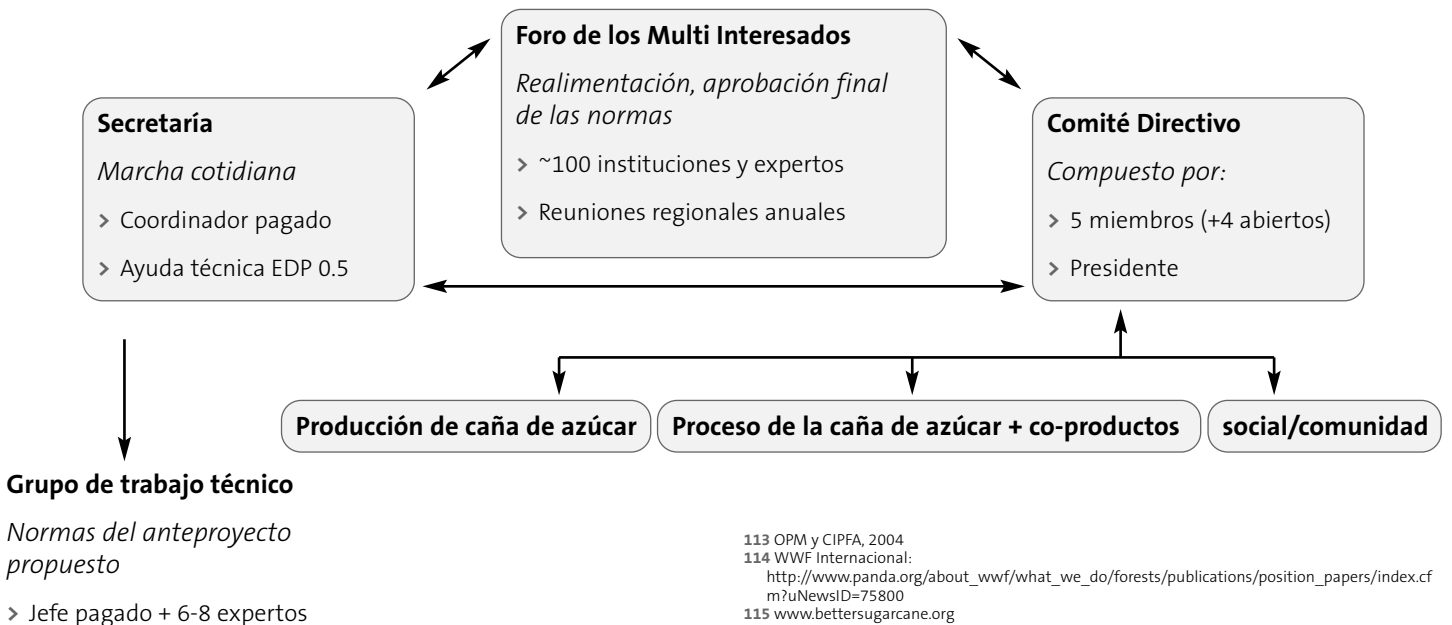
**Foro de los Multi Interesados**

*Realimentación, aprobación final de las normas*

> ~100 instituciones y expertos

> Reuniones regionales anuales

**Secretaría**

*Marcha cotidiana*

> Coordinador pagado

> Ayuda técnica EDP 0.5

**Comité Directivo**

*Compuesto por:*

> 5 miembros (+4 abiertos)

> Presidente

**Producción de caña de azúcar**

**Proceso de la caña de azúcar + co-productos**

**social/comunidad**

**Grupo de trabajo técnico**

*Normas del anteproyecto propuesto*

> Jefe pagado + 6-8 expertos

**113** OPM y CIPFA, 2004
**114** WWF Internacional: http://www.panda.org/about_wwf/what_we_do/forests/publications/position_papers/index.cfm?uNewsID=75800
**115** www.bettersugarcane.org